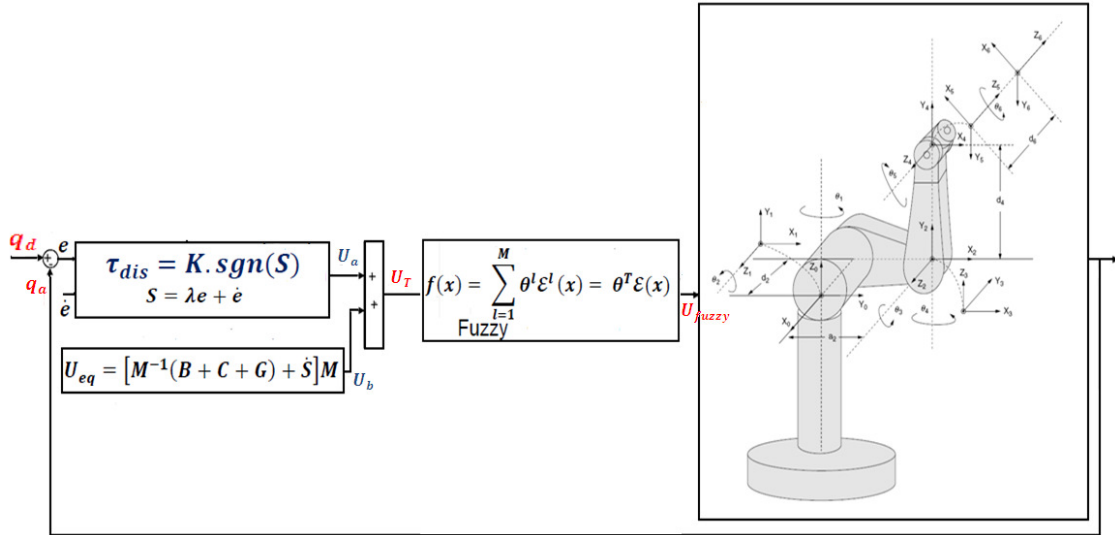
$q_d$
$q_a$
$e$
$\dot{e}$

$\tau_{dis} = K.sgn(S)$
$S = \lambda e + \dot{e}$

$U_a$

$U_{eq} = \left[M^{-1}(B + C + G) + \dot{S}\right]M$

$U_b$

+
+

$U_T$

$f(x) = \sum_{l=1}^{M} \theta^l \mathcal{E}^l(x) = \theta^T \mathcal{E}(x)$
Fuzzy

$U_{fuzzy}$

$X_6$ $Z_6$ $Y_6$ $X_5$ $Z_5$ $\theta_6$ $Y_4$ $X_4$ $Z_4$ $\theta_5$ $Y_5$ $d_6$ $d_4$ $\theta_1$ $Y_1$ $X_1$ $Y_2$ $X_2$ $\theta_2$ $Z_1$ $d_2$ $Z_0$ $Z_2$ $Z_3$ $Y_3$ $X_3$ $Y_0$ $X_0$ $\theta_3$ $\theta_4$ $a_2$